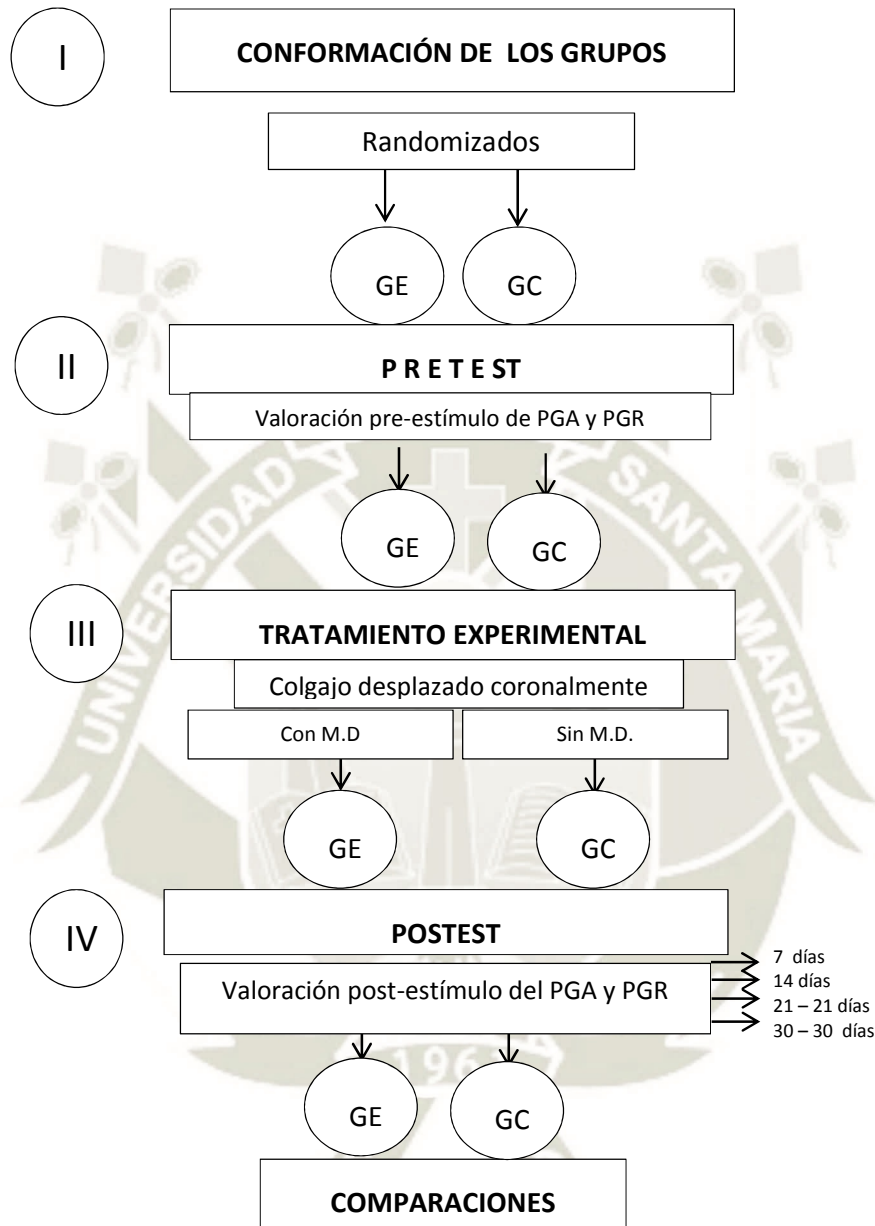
I

CONFORMACIÓN DE LOS GRUPOS

Randomizados

GE

GC

II

P R E T E ST

Valoración pre-estímulo de PGA y PGR

GE

GC

III

TRATAMIENTO EXPERIMENTAL

Colgajo desplazado coronalmente

Con M.D

Sin M.D.

GE

GC

IV

POSTEST

Valoración post-estímulo del PGA y PGR

7 días
14 días
21 – 21 días
30 – 30 días

GE

GC

COMPARACIONES

UNIVERSIDAD SANTA MARIA
1961